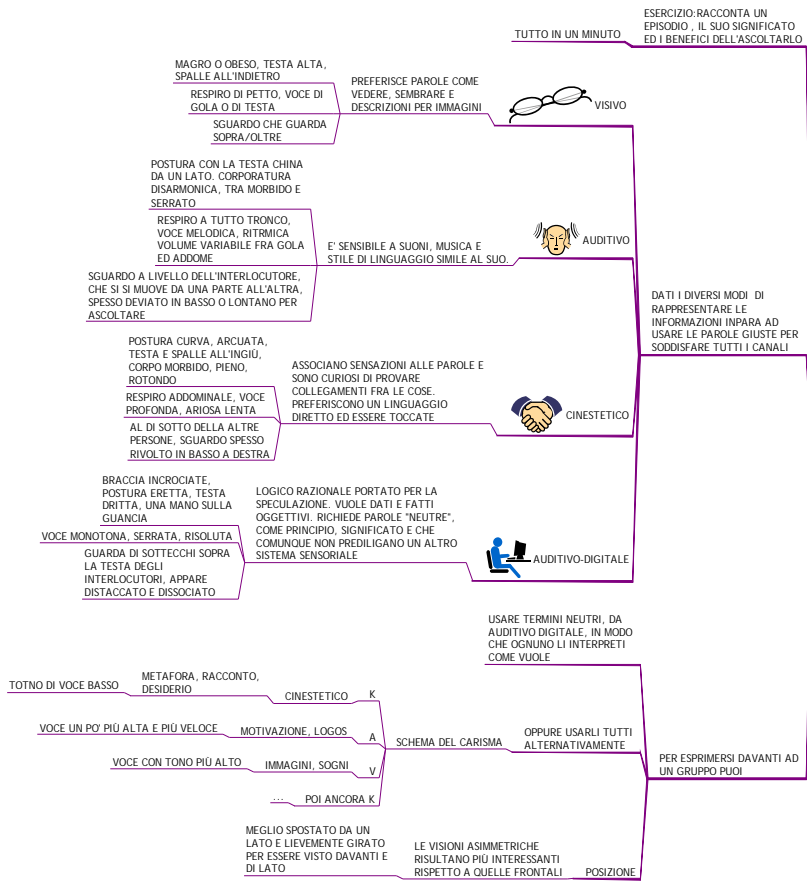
ESERCIZIO:RACCONTA UN EPISODIO , IL SUO SIGNIFICATO ED I BENEFICI DELL'ASCOLTARLO

TUTTO IN UN MINUTO

MAGRO O OBESO, TESTA ALTA, SPALLE ALL'INDIETRO

RESPIRO DI PETTO, VOCE DI GOLA O DI TESTA

SGUARDO CHE GUARDA SOPRA/OLTRE

PREFERISCE PAROLE COME VEDERE, SEMBRARE E DESCRIZIONI PER IMMAGINI

VISIVO

POSTURA CON LA TESTA CHINA DA UN LATO. CORPORATURA DISARMONICA, TRA MORBIDO E SERRATO

RESPIRO A TUTTO TRONCO, VOCE MELODICA, RITRMICA VOLUME VARIABILE FRA GOLA ED ADDOME

SGUARDO A LIVELLO DELL'INTERLOCUTORE, CHE SI SI MUOVE DA UNA PARTE ALL'ALTRA, SPESSO DEVIATO IN BASSO O LONTANO PER ASCOLTARE

E' SENSIBILE A SUONI, MUSICA E STILE DI LINGUAGGIO SIMILE AL SUO.

AUDITIVO

DATI I DIVERSI MODI DI RAPPRESENTARE LE INFORMAZIONI INPARA AD USARE LE PAROLE GIUSTE PER SODDISFARE TUTTI I CANALI

POSTURA CURVA, ARCUATA, TESTA E SPALLE ALL'INGIÙ, CORPO MORBIDO, PIENO, ROTONDO

RESPIRO ADDOMINALE, VOCE PROFONDA, ARIOSA LENTA

AL DI SOTTO DELLA ALTRE PERSONE, SGUARDO SPESSO RIVOLTO IN BASSO A DESTRA

ASSOCIANO SENSAZIONI ALLE PAROLE E SONO CURIOSI DI PROVARE COLLEGAMENTI FRA LE COSE. PREFERISCONO UN LINGUAGGIO DIRETTO ED ESSERE TOCCATE

CINESTETICO

BRACCIA INCROCIATE, POSTURA ERETTA, TESTA DRITTA, UNA MANO SULLA GUANCIA

VOCE MONOTONA, SERRATA, RISOLUTA

GUARDA DI SOTTECCHI SOPRA LA TESTA DEGLI INTERLOCUTORI, APPARE DISTACCATO E DISSOCIATO

LOGICO RAZIONALE PORTATO PER LA SPECULAZIONE. VUOLE DATI E FATTI OGGETTIVI. RICHIEDE PAROLE "NEUTRE", COME PRINCIPIO, SIGNIFICATO E CHE COMUNQUE NON PREDILIGANO UN ALTRO SISTEMA SENSORIALE

AUDITIVO-DIGITALE

USARE TERMINI NEUTRI, DA AUDITIVO DIGITALE, IN MODO CHE OGNUNO LI INTERPRETI COME VUOLE

TOTNO DI VOCE BASSO

METAFORA, RACCONTO, DESIDERIO

CINESTETICO

K

VOCE UN PO' PIÙ ALTA E PIÙ VELOCE

MOTIVAZIONE, LOGOS

A

SCHEMA DEL CARISMA

OPPURE USARLI TUTTI ALTERNATIVAMENTE

VOCE CON TONO PIÙ ALTO

IMMAGINI, SOGNI

V

...

POI ANCORA K

PER ESPRIMERSI DAVANTI AD UN GRUPPO PUOI

MEGLIO SPOSTATO DA UN LATO E LIEVEMENTE GIRATO PER ESSERE VISTO DAVANTI E DI LATO

LE VISIONI ASIMMETRICHE RISULTANO PIÙ INTERESSANTI RISPETTO A QUELLE FRONTALI

POSIZIONE